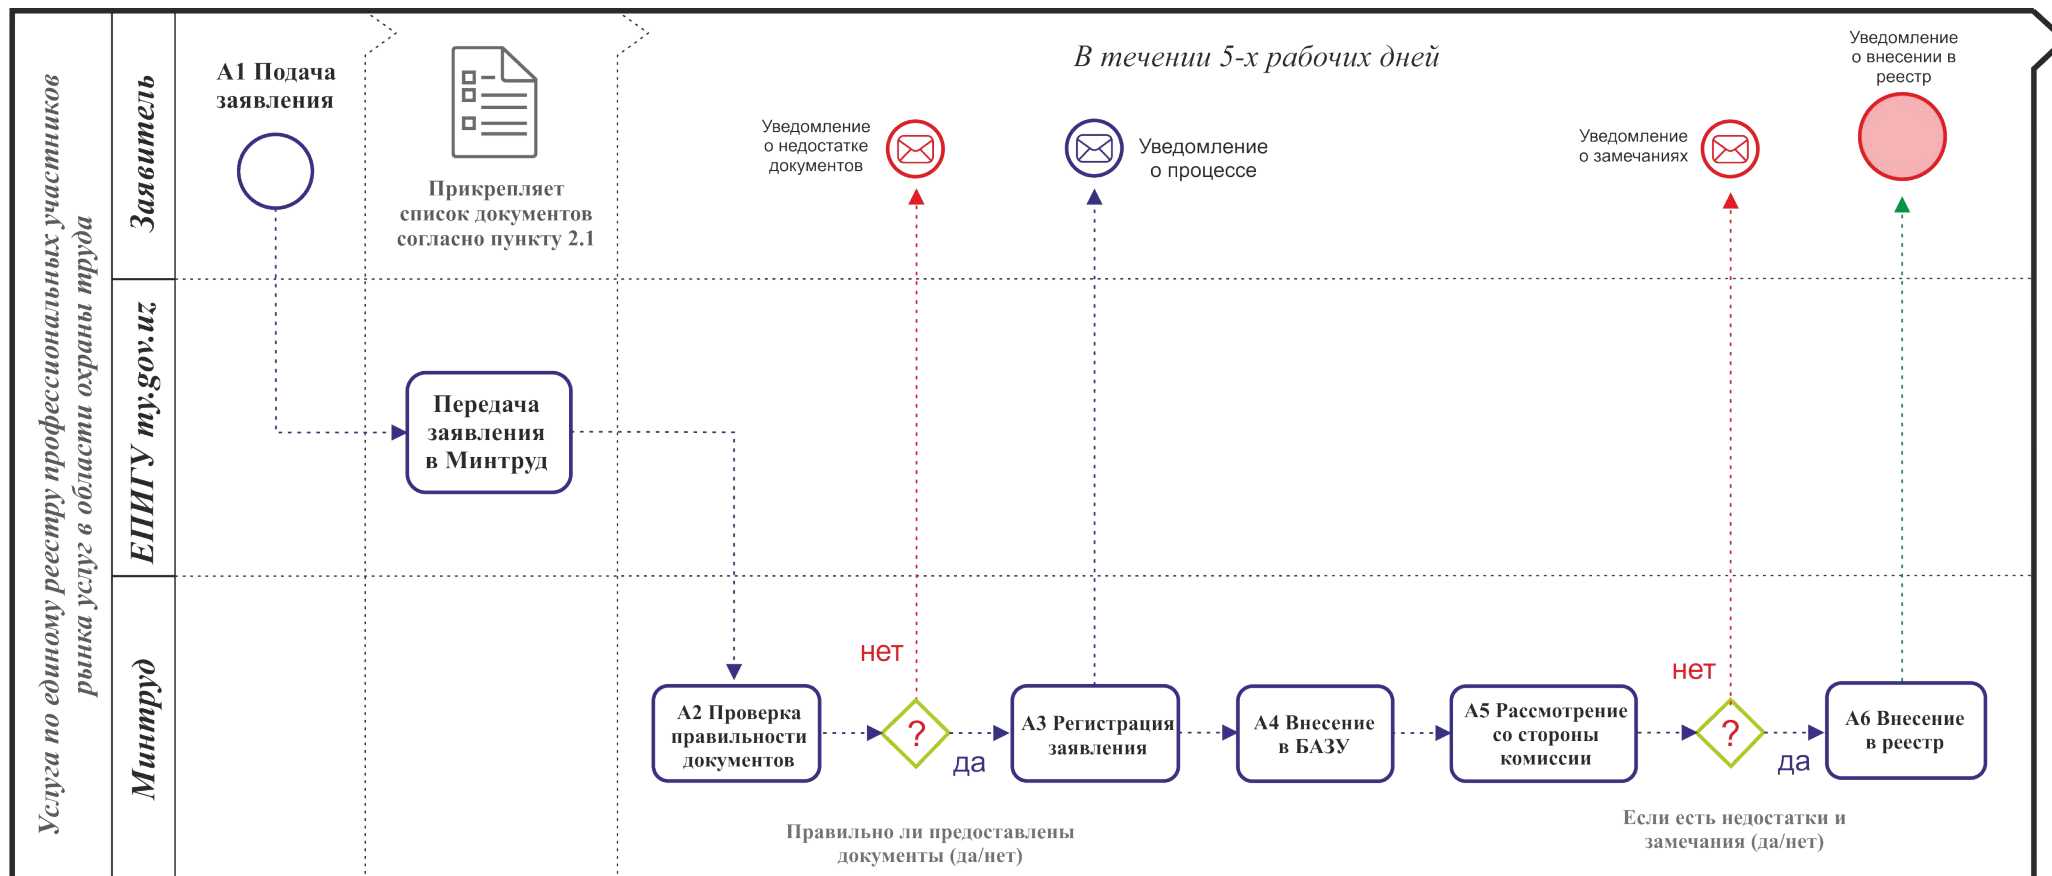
Услуга по единому реестру профессиональных участников рынка услуг в области охраны труда

Заявитель

ЕПИГУ my.gov.uz

Минтруд

А1 Подача заявления

Прикрепляет список документов согласно пункту 2.1

В течении 5-х рабочих дней

Уведомление о недостатке документов

Уведомление о процессе

Уведомление о замечаниях

Уведомление о внесении в реестр

Передача заявления в Минтруд

нет

?

да

нет

?

да

А2 Проверка правильности документов

А3 Регистрация заявления

А4 Внесение в БАЗУ

А5 Рассмотрение со стороны комиссии

А6 Внесение в реестр

Правильно ли предоставлены документы (да/нет)

Если есть недостатки и замечания (да/нет)